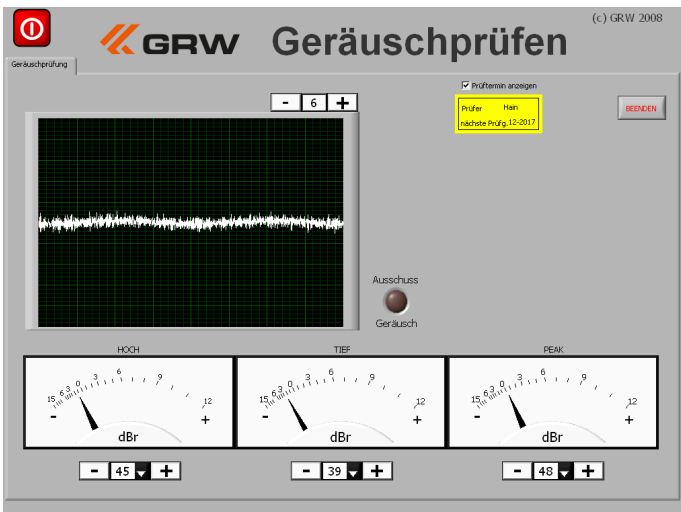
(c) GRW 2008

GRW Geräuschprüfen

Geräuschprüfung

Prüftermin anzeigen

Prüfer Hain
nächste Prüfg. 12-2017

BEENDEN

- 6 +

Ausschuss
Geräusch

HOCH

15 6 3 0 3 6 9 12
- +
dBr

- 45 +

TIEF

15 6 3 0 3 6 9 12
- +
dBr

- 39 +

PEAK

15 6 3 0 3 6 9 12
- +
dBr

- 48 +